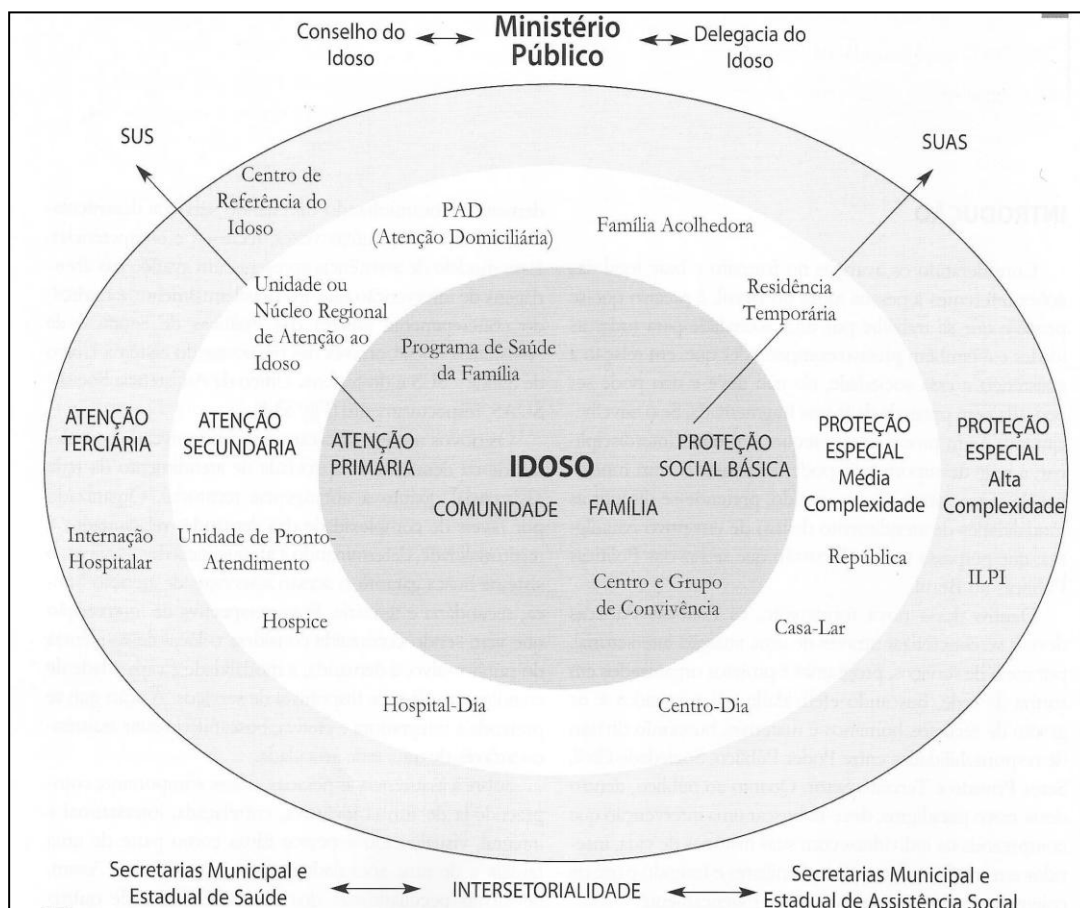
Conselho do Idoso

Ministério Público

Delegacia do Idoso

SUS

SUAS

Centro de Referência do Idoso

PAD (Atenção Domiciliária)

Família Acolhedora

Unidade ou Núcleo Regional de Atenção ao Idoso

Residência Temporária

Programa de Saúde da Família

ATENÇÃO TERCIÁRIA

ATENÇÃO SECUNDÁRIA

ATENÇÃO PRIMÁRIA

IDOSO

PROTEÇÃO SOCIAL BÁSICA

PROTEÇÃO ESPECIAL Média Complexidade

PROTEÇÃO ESPECIAL Alta Complexidade

COMUNIDADE

FAMÍLIA

Internação Hospitalar

Unidade de Pronto-Atendimento

República

ILPI

Centro e Grupo de Convivência

Hospice

Casa-Lar

Hospital-Dia

Centro-Dia

Secretarias Municipal e Estadual de Saúde

INTERSETORIALIDADE

Secretarias Municipal e Estadual de Assistência Social